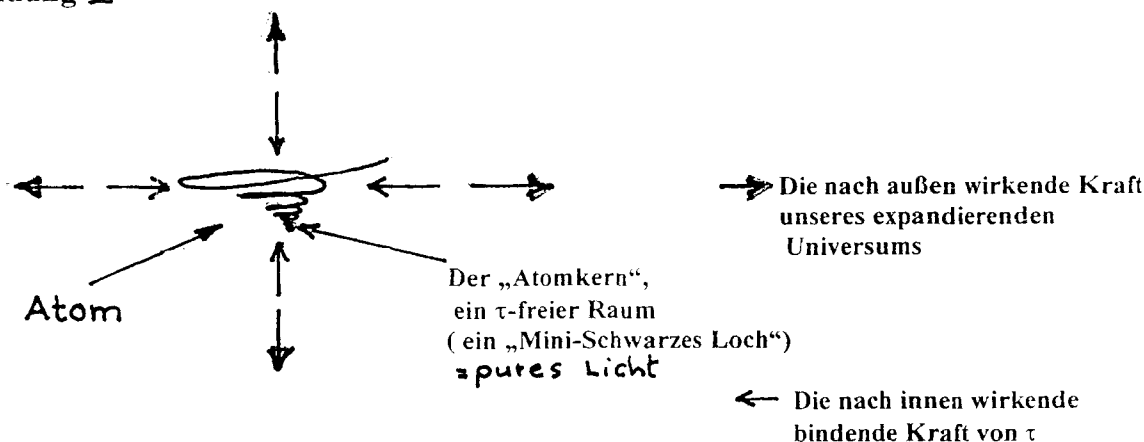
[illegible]dung 2

Die nach außen wirkende Kraft unseres expandierenden Universums

Der „Atomkern", ein $\tau$-freier Raum ( ein „Mini-Schwarzes Loch")
=pures Licht

Atom

Die nach innen wirkende bindende Kraft von $\tau$